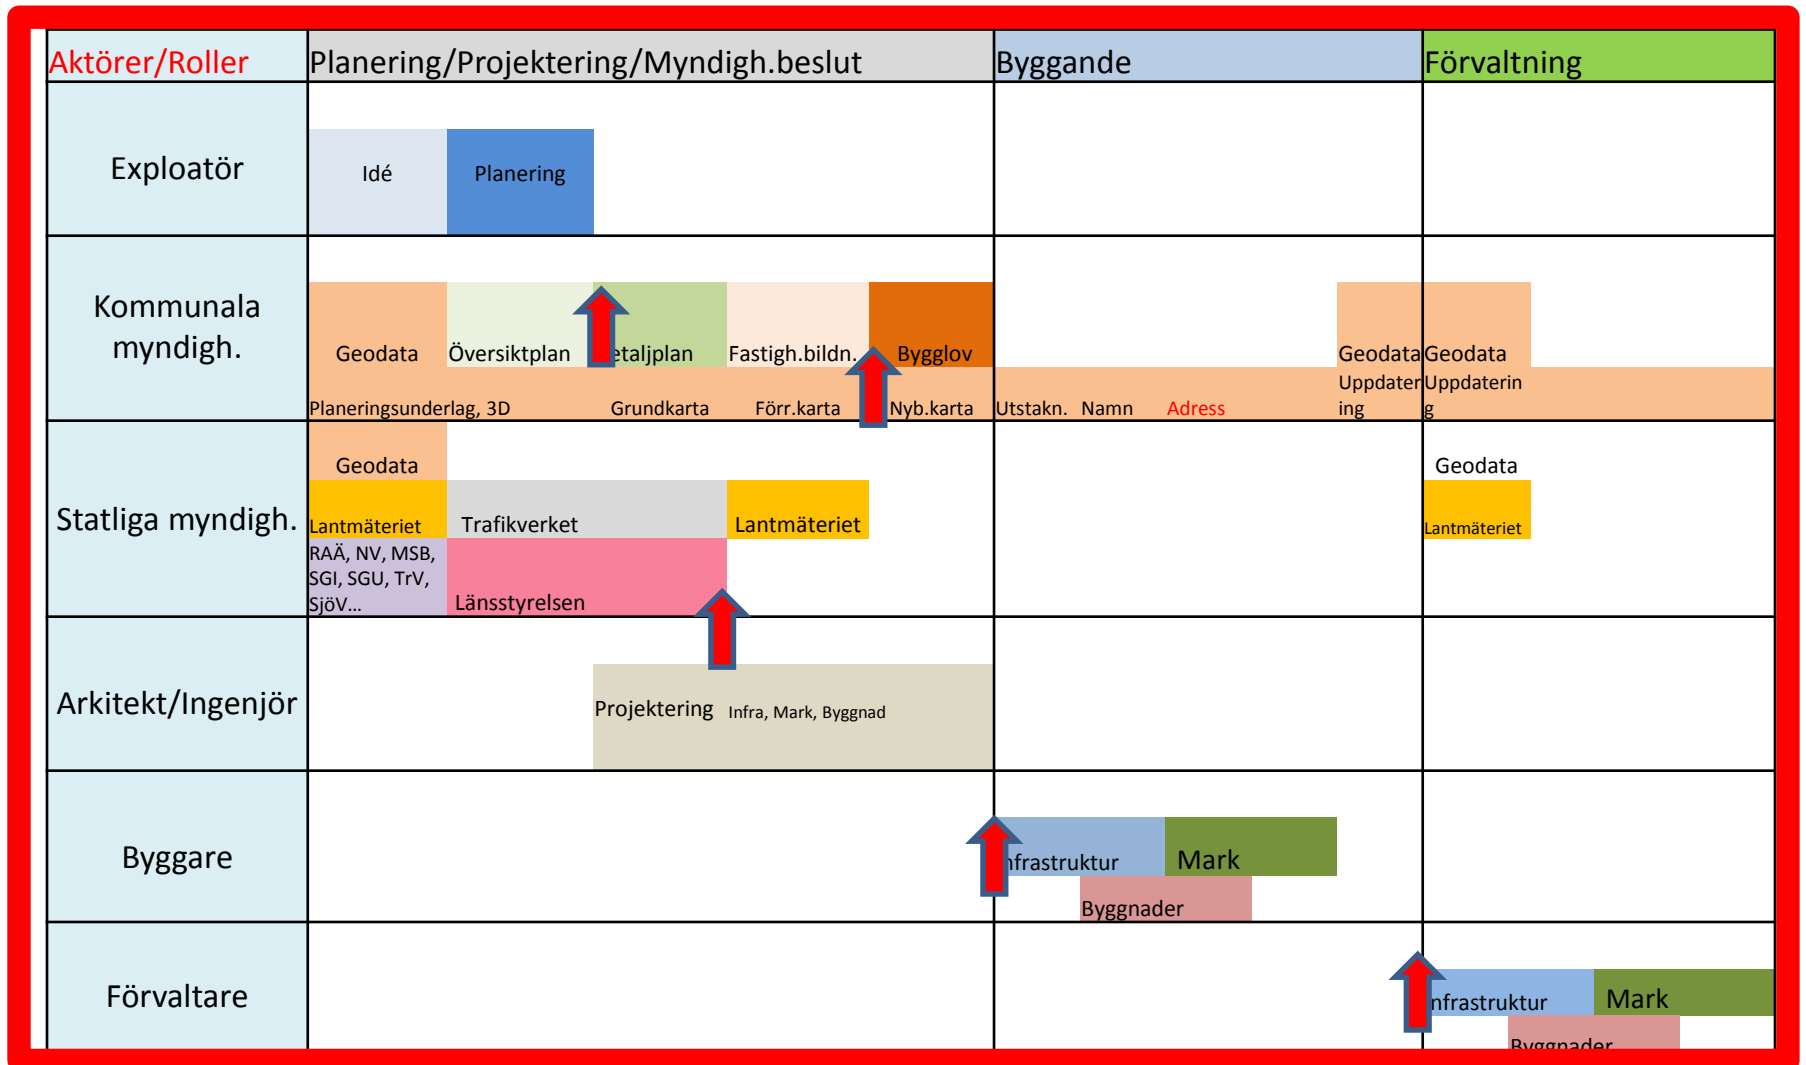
| Aktörer/Roller | Planering/Projektering/Myndigh.beslut | Byggande | Förvaltning |
|---|---|---|---|
| Exploatör | Idé Planering | | |
| Kommunala myndigh. | Geodata Översiktplan etaljplan Fastigh.bildn. Bygglov Planeringsunderlag, 3D Grundkarta Förr.karta Nyb.karta | Utstakn. Namn Adress Geodata Uppdatering | Geodata Uppdatering |
| Statliga myndigh. | Geodata Lantmäteriet Trafikverket Lantmäteriet RAÄ, NV, MSB, SGI, SGU, TrV, SjöV... Länsstyrelsen | | Geodata Lantmäteriet |
| Arkitekt/Ingenjör | Projektering Infra, Mark, Byggnad | | |
| Byggare | | nfrastruktur Mark Byggnader | |
| Förvaltare | | | nfrastruktur Mark Byggnader |